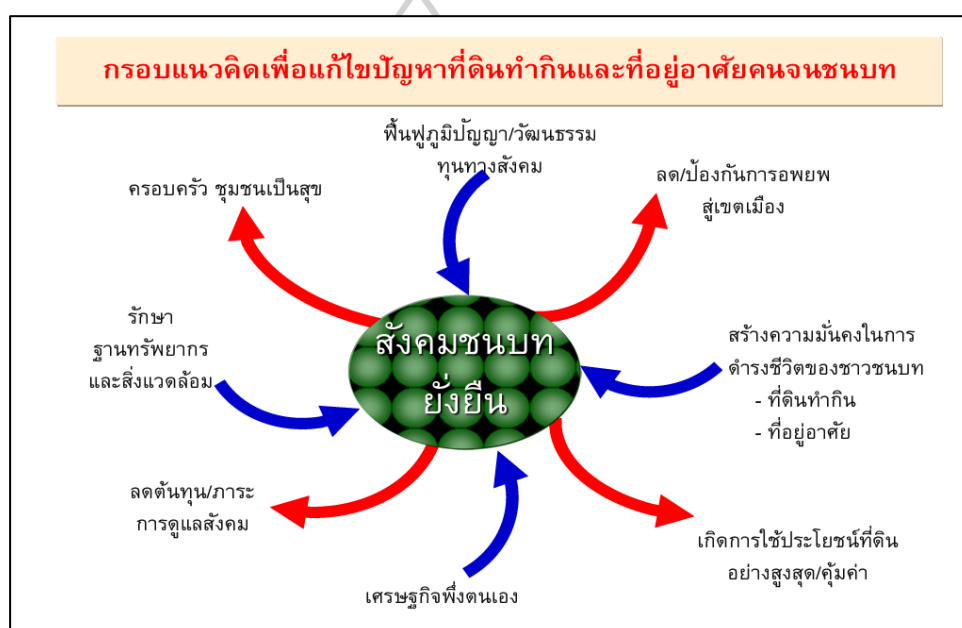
กรอบแนวคิดเพื่อแก้ไขปัญหาที่ดินทำกินและที่อยู่อาศัยคนจนชนบท

ฟื้นฟูภูมิปัญญา/วัฒนธรรม ทุนทางสังคม

ครอบครัว ชุมชนเป็นสุข

ลด/ป้องกันการอพยพ สู่เขตเมือง

รักษา ฐานทรัพยากร และสิ่งแวดล้อม

สังคมชนบท ยั่งยืน

สร้างความมั่นคงในการดำรงชีวิตของชาวชนบท
- ที่ดินทำกิน
- ที่อยู่อาศัย

ลดต้นทุน/ภาระ การดูแลสังคม

เกิดการใช้ประโยชน์ที่ดิน อย่างสูงสุด/คุ้มค่า

เศรษฐกิจพึ่งตนเอง